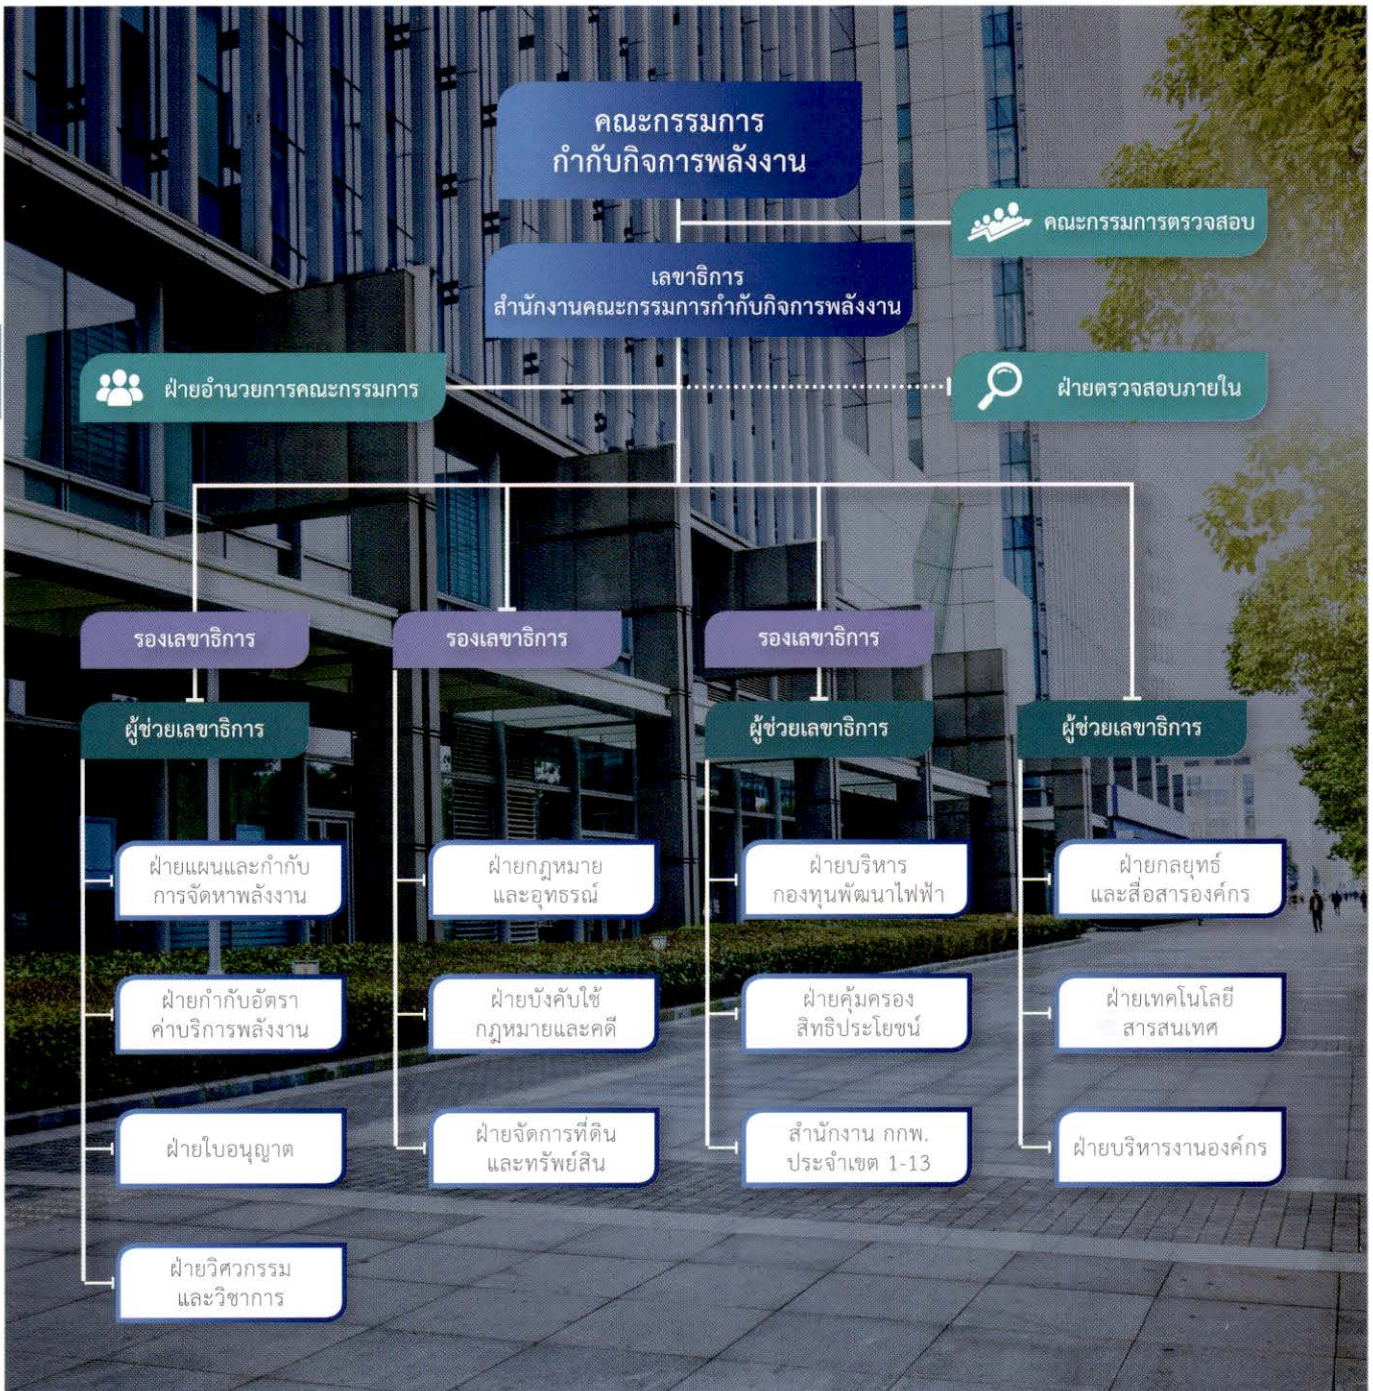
คณะกรรมการ
กำกับกิจการพลังงาน

คณะกรรมการตรวจสอบ

เลขาธิการ
สำนักงานคณะกรรมการกำกับกิจการพลังงาน

ฝ่ายอำนวยการคณะกรรมการ

ฝ่ายตรวจสอบภายใน

รองเลขาธิการ

รองเลขาธิการ

รองเลขาธิการ

ผู้ช่วยเลขาธิการ

ผู้ช่วยเลขาธิการ

ผู้ช่วยเลขาธิการ

ฝ่ายแผนและกำกับ
การจัดหาพลังงาน

ฝ่ายกำกับอัตรา
ค่าบริการพลังงาน

ฝ่ายใบอนุญาต

ฝ่ายวิศวกรรม
และวิชาการ

ฝ่ายกฎหมาย
และอุทธรณ์

ฝ่ายบังคับใช้
กฎหมายและคดี

ฝ่ายจัดการที่ดิน
และทรัพย์สิน

ฝ่ายบริหาร
กองทุนพัฒนาไฟฟ้า

ฝ่ายคุ้มครอง
สิทธิประโยชน์

สำนักงาน กกพ.
ประจำเขต 1-13

ฝ่ายกลยุทธ์
และสื่อสารองค์กร

ฝ่ายเทคโนโลยี
สารสนเทศ

ฝ่ายบริหารงานองค์กร